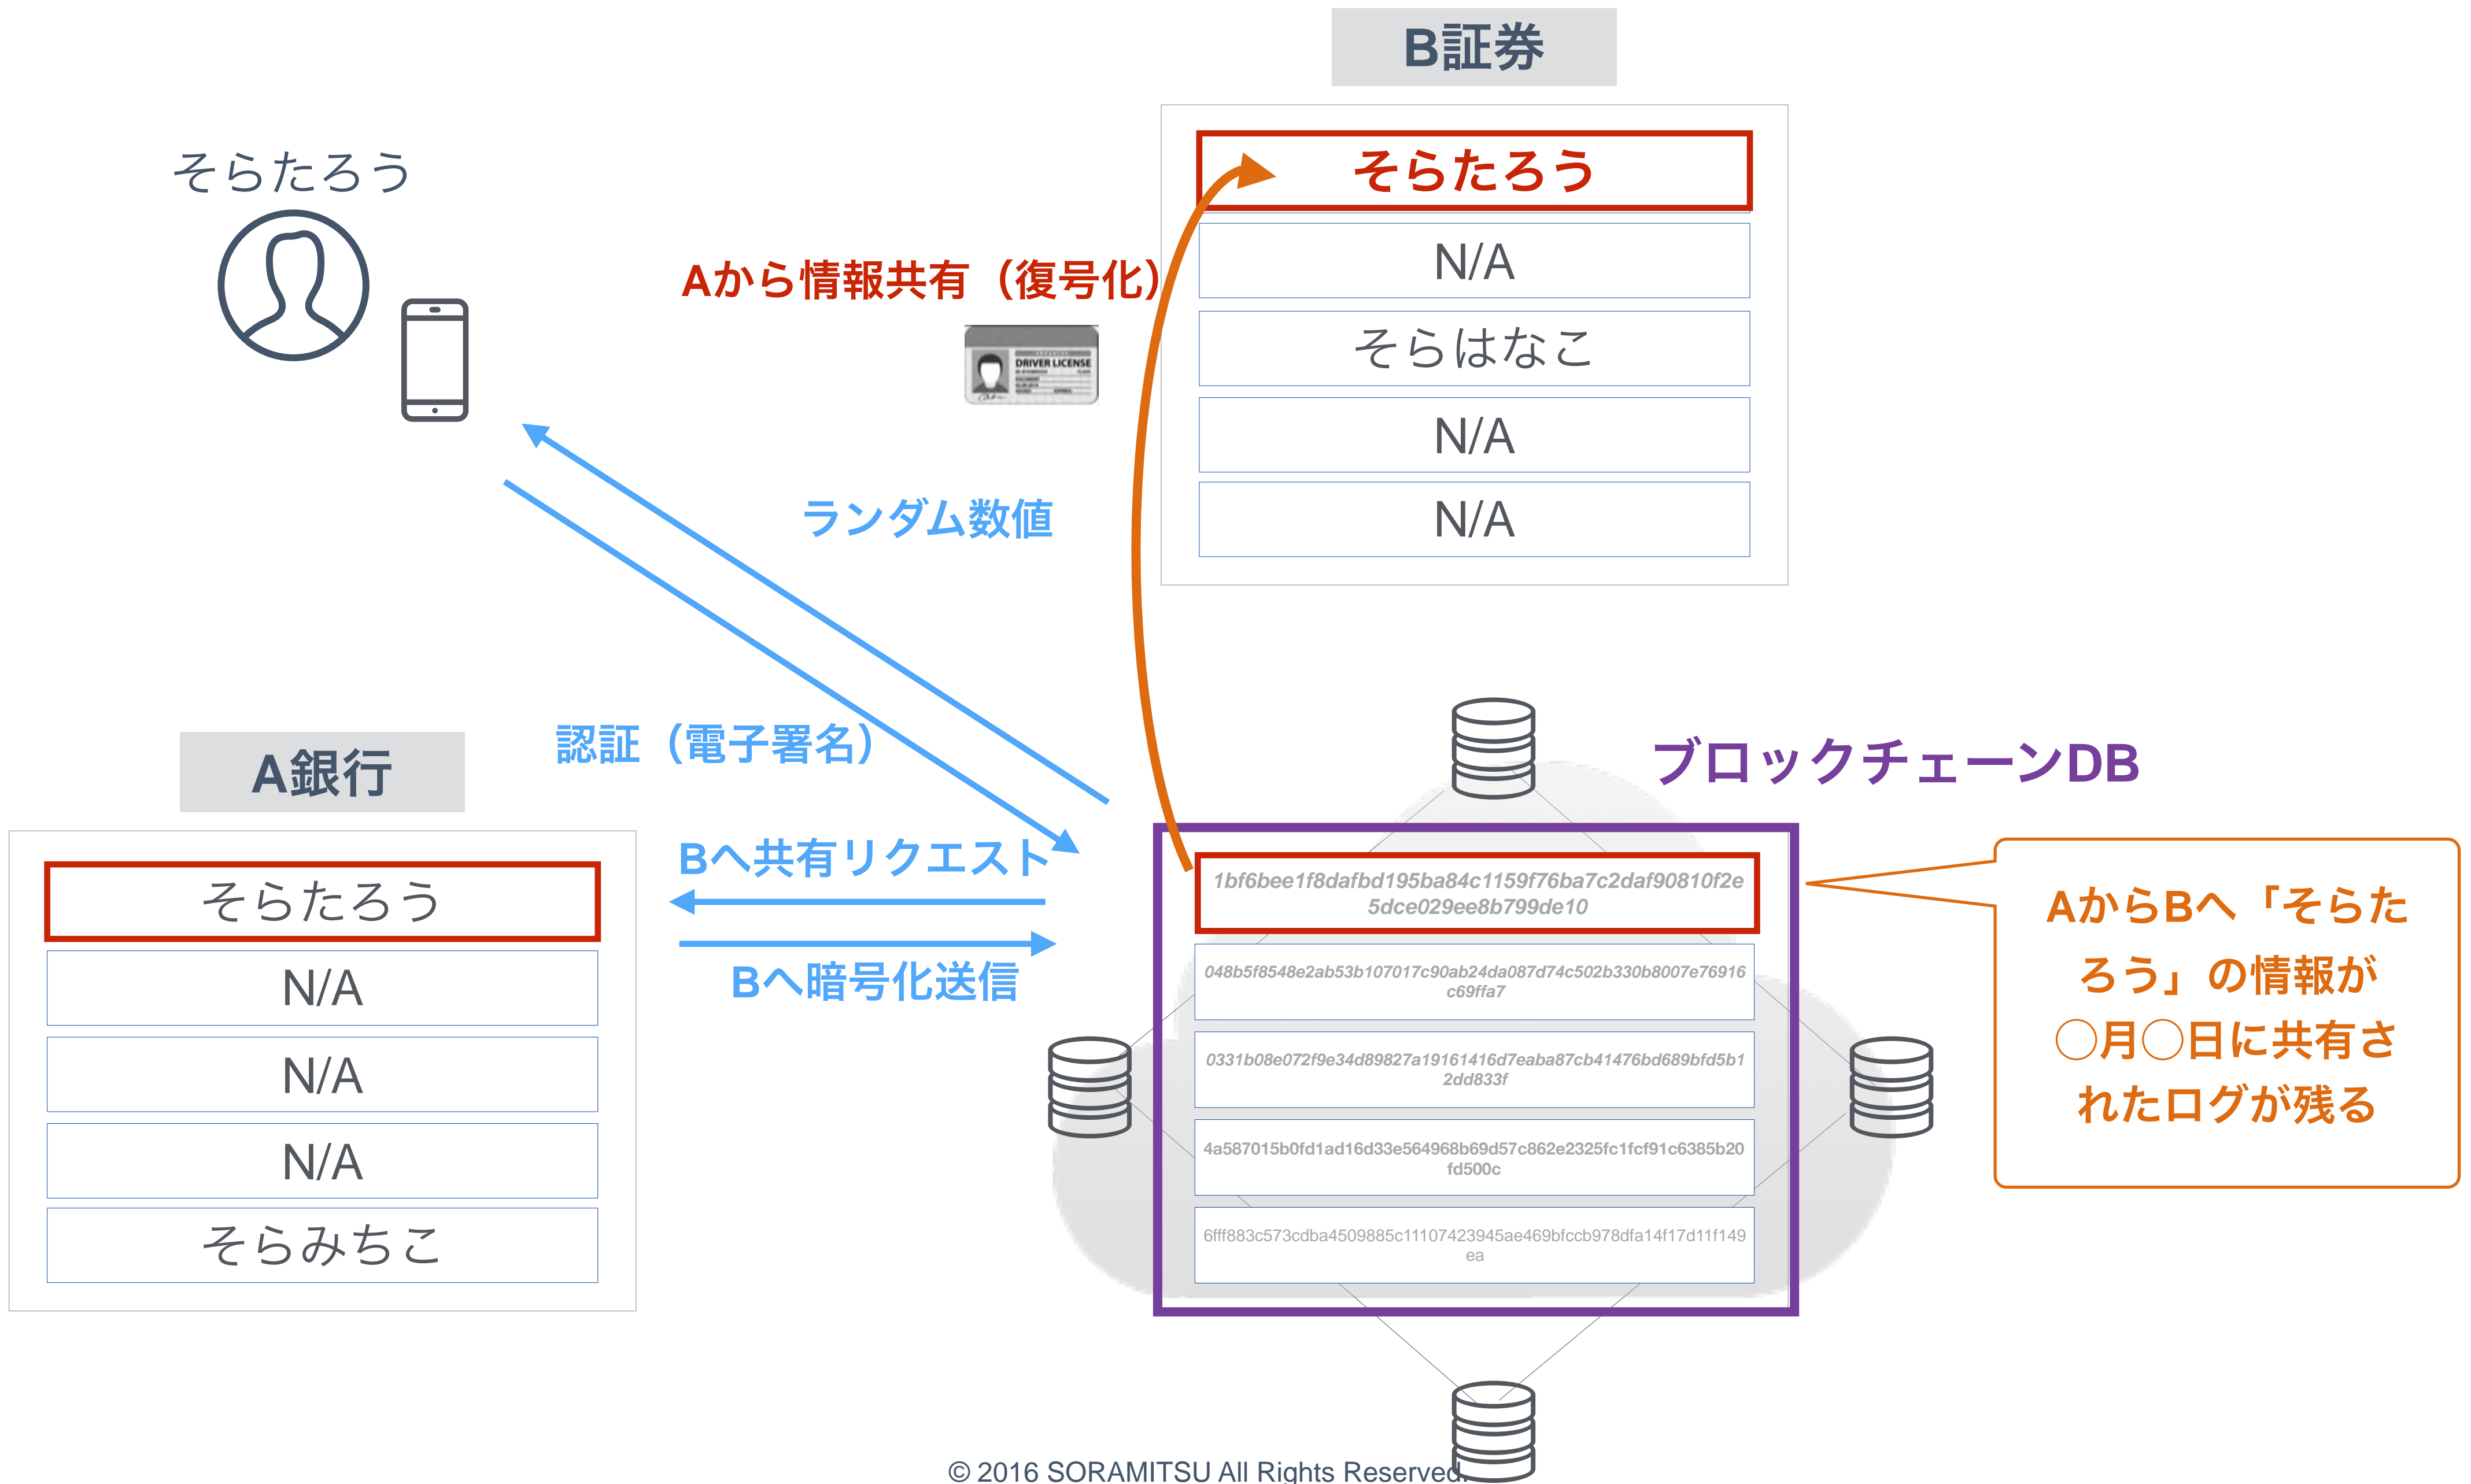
B証券

そらたろう

そらたろう

N/A

そらはなこ

N/A

N/A

Aから情報共有（復号化）

DRIVER LICENSE

ランダム数値

認証（電子署名）

A銀行

そらたろう

N/A

N/A

N/A

そらみちこ

Bへ共有リクエスト

Bへ暗号化送信

ブロックチェーンDB

1bf6bee1f8dafbd195ba84c1159f76ba7c2daf90810f2e5dce029ee8b799de10

048b5f8548e2ab53b107017c90ab24da087d74c502b330b8007e76916c69ffa7

0331b08e072f9e34d89827a19161416d7eaba87cb41476bd689bfd5b12dd833f

4a587015b0fd1ad16d33e564968b69d57c862e2325fc1fcf91c6385b20fd500c

6fff883c573cdba4509885c11107423945ae469bfccb978dfa14f17d11f149ea

AからBへ「そらたろう」の情報が○月○日に共有されたログが残る

© 2016 SORAMITSU All Rights Reserved